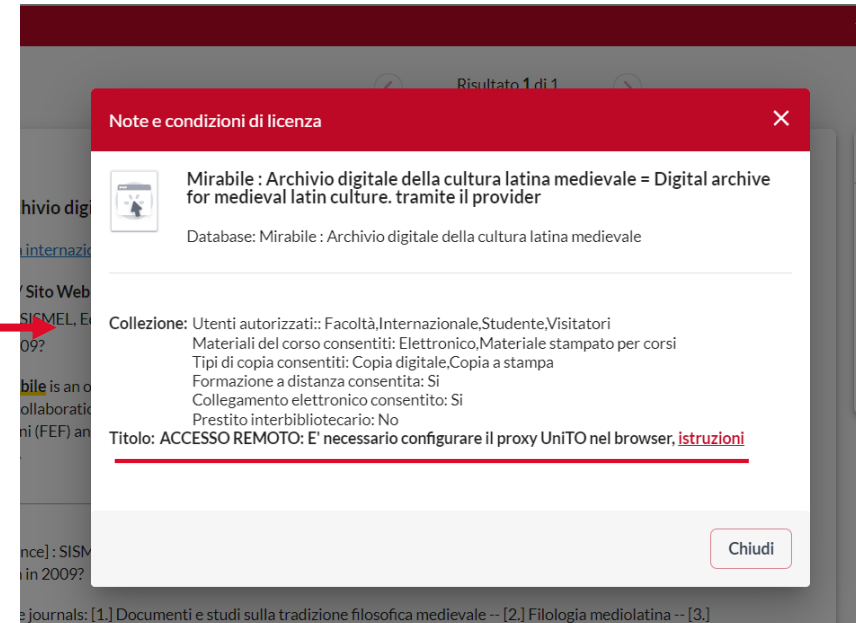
Risultato 1 di 1

hivio digi

internazio

Sito Web

SISMEL, E

009?

bile is an o

ollaboratio

ni (FEF) an

Note e condizioni di licenza

Mirabile : Archivio digitale della cultura latina medievale = Digital archive for medieval latin culture. tramite il provider

Database: Mirabile : Archivio digitale della cultura latina medievale

Collezione: Utenti autorizzati:: Facoltà,Internazionale,Studente,Visitatori
Materiali del corso consentiti: Elettronico,Materiale stampato per corsi
Tipi di copia consentiti: Copia digitale,Copia a stampa
Formazione a distanza consentita: Si
Collegamento elettronico consentito: Si
Prestito interbibliotecario: No

Titolo: ACCESSO REMOTO: E' necessario configurare il proxy UniTO nel browser, istruzioni

Chiudi

nce] : SISM

n in 2009?

e journals: [1.] Documenti e studi sulla tradizione filosofica medievale -- [2.] Filologia mediolatina -- [3.]